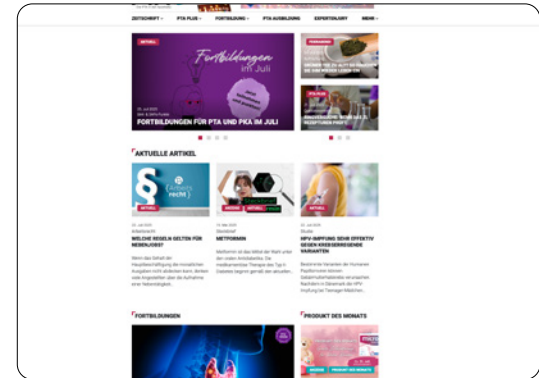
ZEITSCHRIFT PTA PLUS FORTBILDUNG PTA AUSBILDUNG EXPERTENJURY MEHR

ARTIKEL

Fortbildungen im Juli

FORTBILDUNGEN FÜR PTA UND PKA IM JULI

PTA PLUS

AKTUELLE ARTIKEL

§ Arbeitsrecht

ARTIKEL

WELCHE REGELN GELTEN FÜR NEBENJOBS?

METFORMIN

ARTIKEL

HPV-IMPFUNG SEHR EFFEKTIV GEGEN KREBSERREGENDE VARIANTEN

FORTBILDUNGEN

PRODUKT DES MONATS